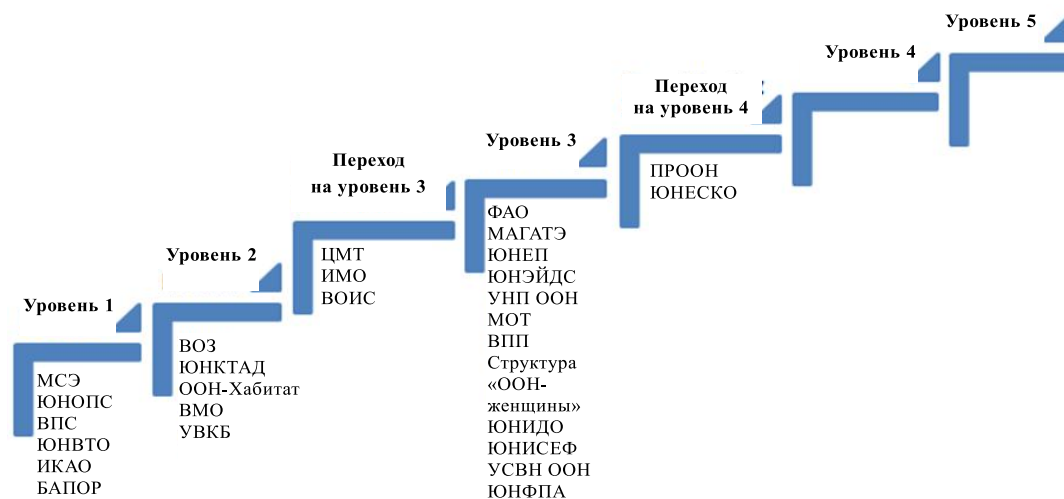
Уровень 1

МСЭ
ЮНОПС
ВПС
ЮНВТО
ИКАО
БАПОР

Уровень 2

ВОЗ
ЮНКТАД
ООН-Хабитат
ВМО
УВКБ

Переход на уровень 3

ЦМТ
ИМО
ВОИС

Уровень 3

ФАО
МАГАТЭ
ЮНЕП
ЮНЭЙДС
УНП ООН
МОТ
ВПП
Структура «ООН-женщины»
ЮНИДО
ЮНИСЕФ
УСВН ООН
ЮНФПА

Переход на уровень 4

ПРООН
ЮНЕСКО

Уровень 4

Уровень 5